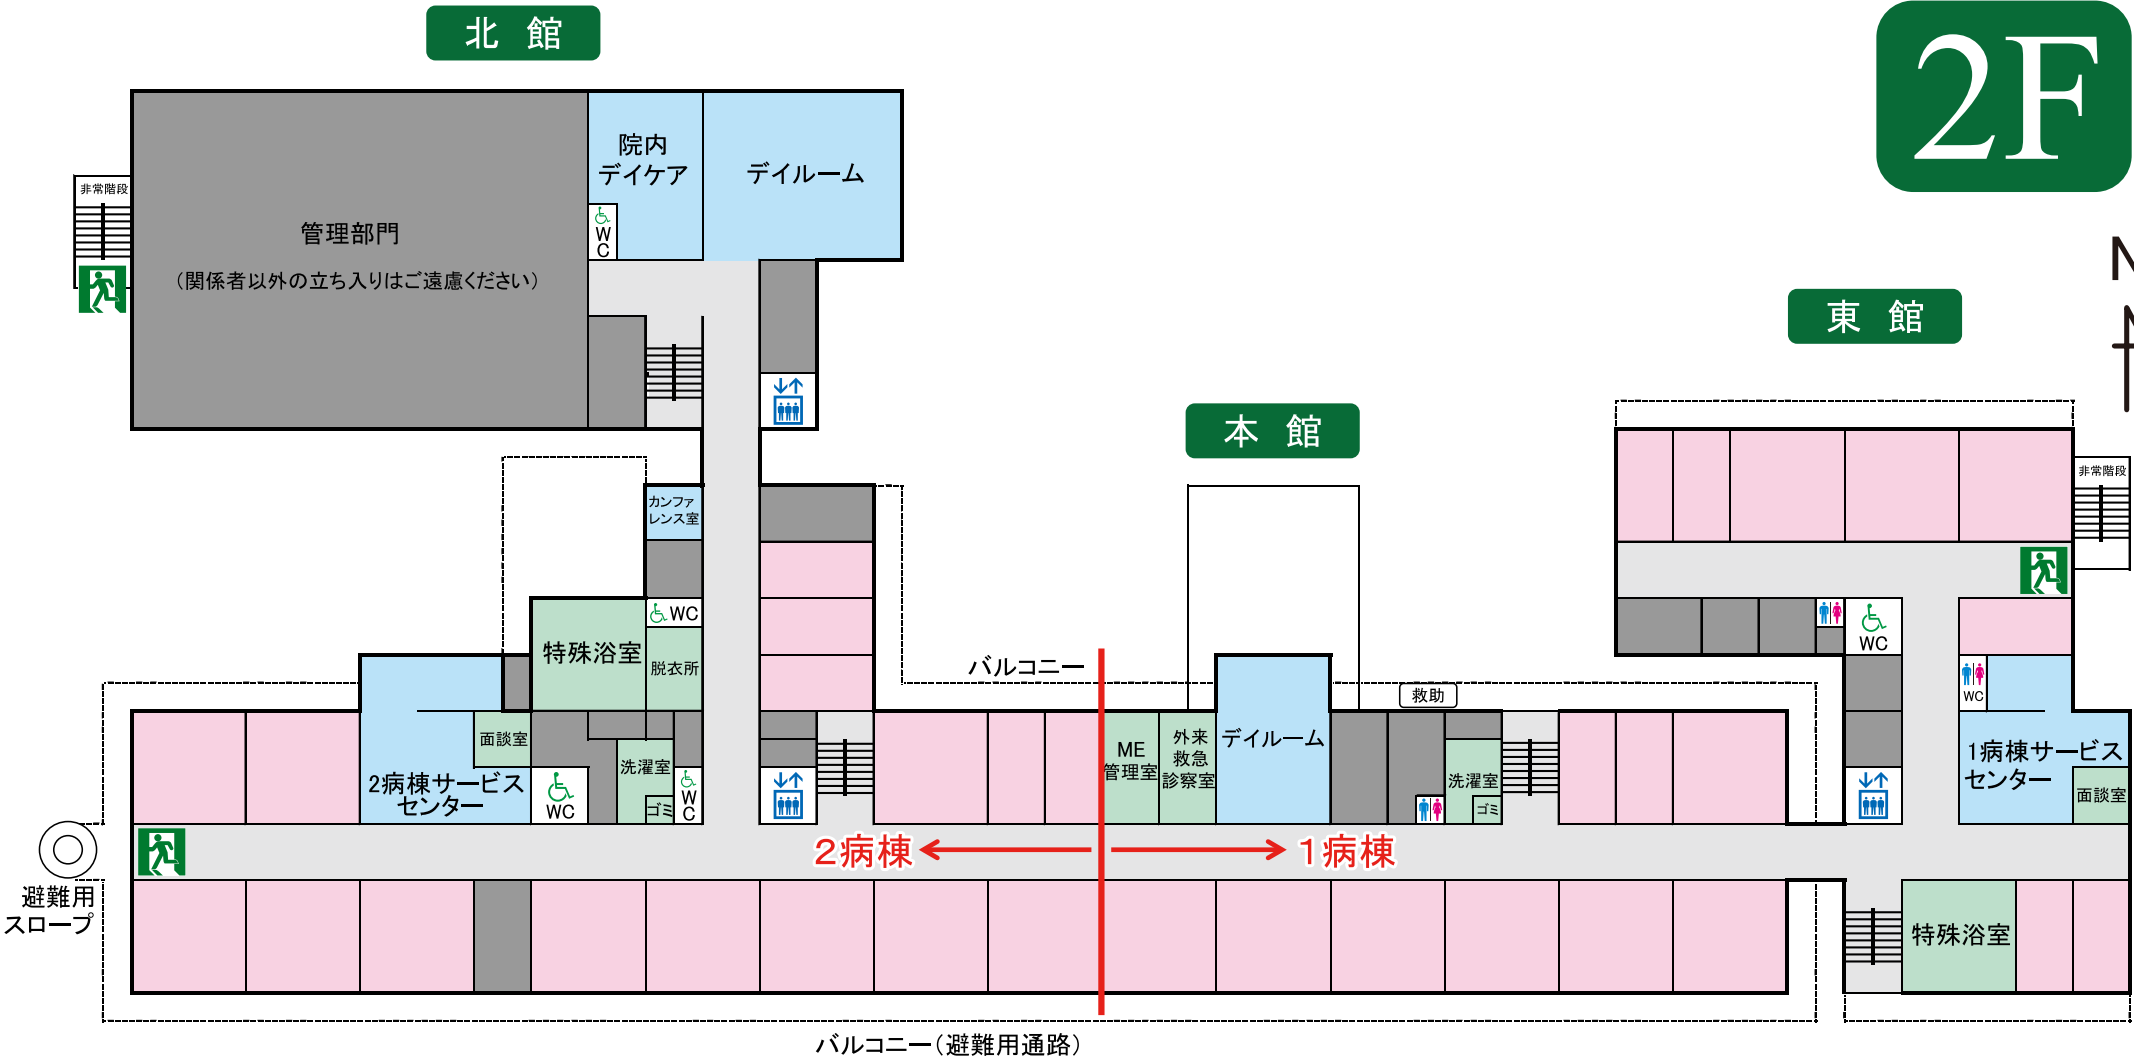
北 館

2F

非常階段

管理部門

（関係者以外の立ち入りはご遠慮ください）

院内
デイケア

W
C

デイルーム

東 館

本 館

非常階段

カンファレンス室

WC

特殊浴室

脱衣所

バルコニー

救助

WC

WC

面談室

2病棟サービスセンター

WC

洗濯室

ゴミ

W
C

ME
管理室

外来
救急
診察室

デイルーム

洗濯室

ゴミ

1病棟サービスセンター

面談室

避難用
スロープ

2病棟

1病棟

特殊浴室

バルコニー（避難用通路）